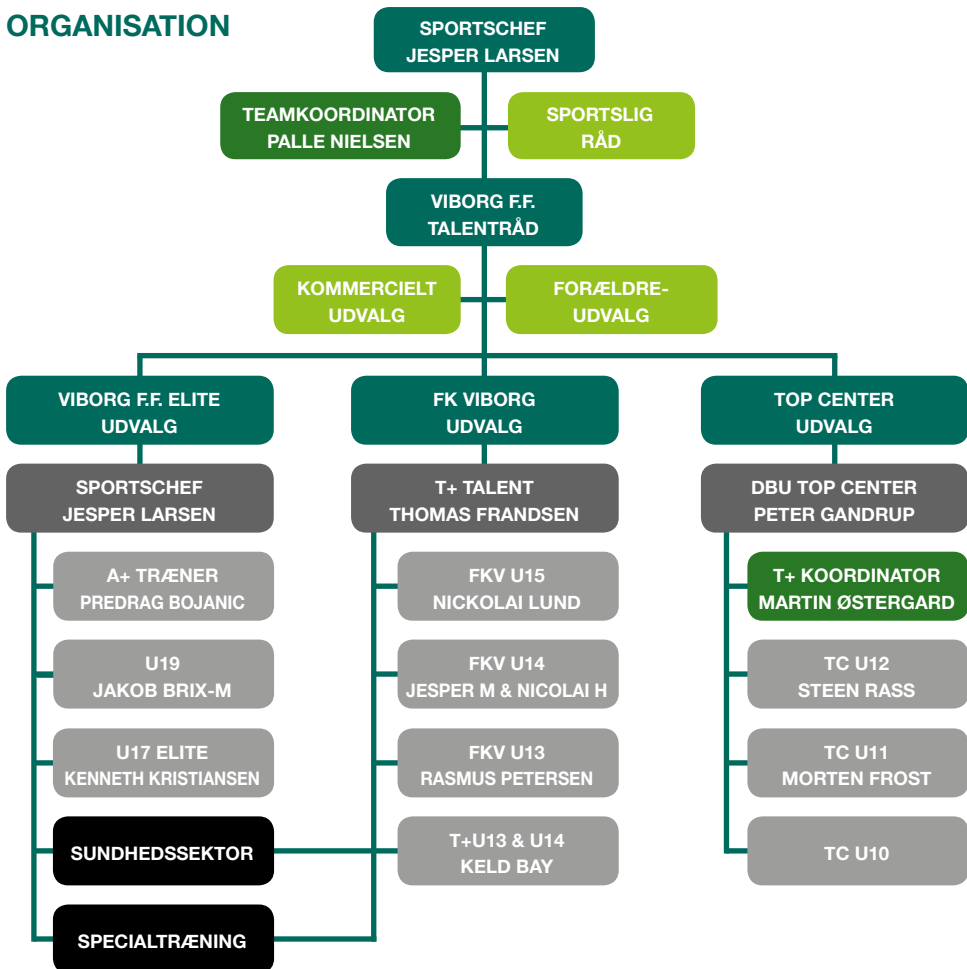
ORGANISATION

SPORTSCHEF
JESPER LARSEN

TEAMKOORDINATOR
PALLE NIELSEN

SPORTSLIG
RÅD

VIBORG F.F.
TALENTRÅD

KOMMERCIELT
UDVALG

FORÆLDRE-
UDVALG

VIBORG F.F. ELITE
UDVALG

SPORTSCHEF
JESPER LARSEN

A+ TRÆNER
PREDRAG BOJANIC

U19
JAKOB BRIX-M

U17 ELITE
KENNETH KRISTIANSEN

SUNDHEDSSEKTOR

SPECIALTRÆNING

FK VIBORG
UDVALG

T+ TALENT
THOMAS FRANDSEN

FKV U15
NICKOLAI LUND

FKV U14
JESPER M & NICOLAI H

FKV U13
RASMUS PETERSEN

T+U13 & U14
KELD BAY

TOP CENTER
UDVALG

DBU TOP CENTER
PETER GANDRUP

T+ KOORDINATOR
MARTIN ØSTERGARD

TC U12
STEEN RASS

TC U11
MORTEN FROST

TC U10